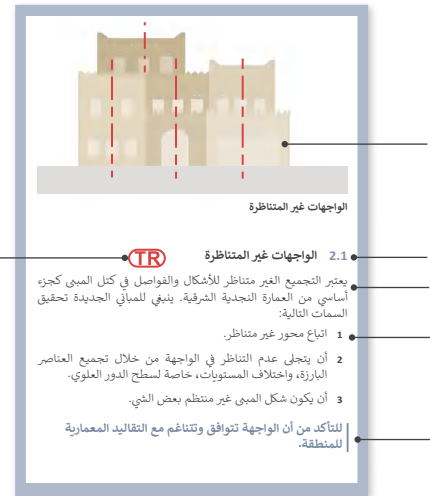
الواجهات غير المتناظرة

TR

2.1 الواجهات غير المتناظرة

يعتبر التجميع الغير متناظر للأشكال والفواصل في كتل المبنى كجزء أساسي من العمارة النجدية الشرقية. ينبغي للمباني الجديدة تحقيق السمات التالية:

1 اتباع محور غير متناظر.

2 أن يتجلى عدم التناظر في الواجهة من خلال تجميع العناصر البارزة، واختلاف المستويات، خاصة لسطح الدور العلوي.

3 أن يكون شكل المبنى غير منتظم بعض الشيء.

للتأكد من أن الواجهة تتوافق وتتناغم مع التقاليد المعمارية للمنطقة.